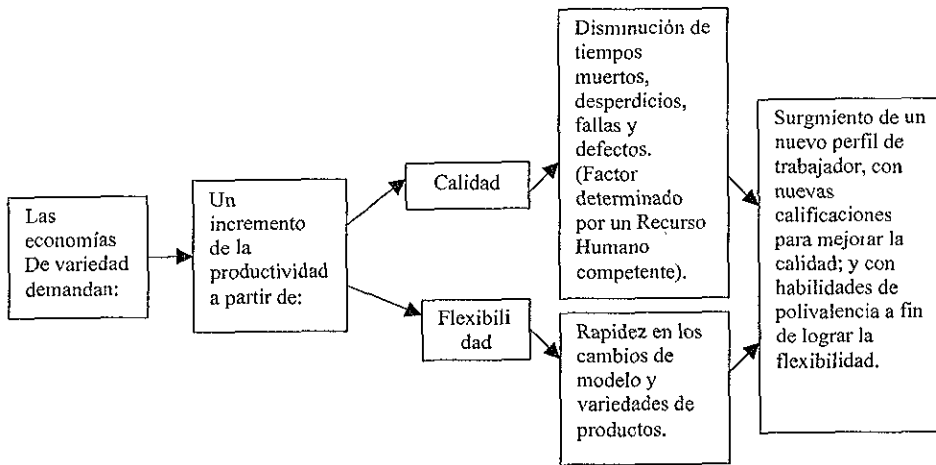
Las economías De variedad demandan:

Un incremento de la productividad a partir de:

Calidad

Flexibili dad

Disminución de tiempos muertos, desperdicios, fallas y defectos. (Factor determinado por un Recurso Humano competente).

Rapidez en los cambios de modelo y variedades de productos.

Surgmiento de un nuevo perfil de trabajador, con nuevas calificaciones para mejorar la calidad; y con habilidades de polivalencia a fin de lograr la flexibilidad.